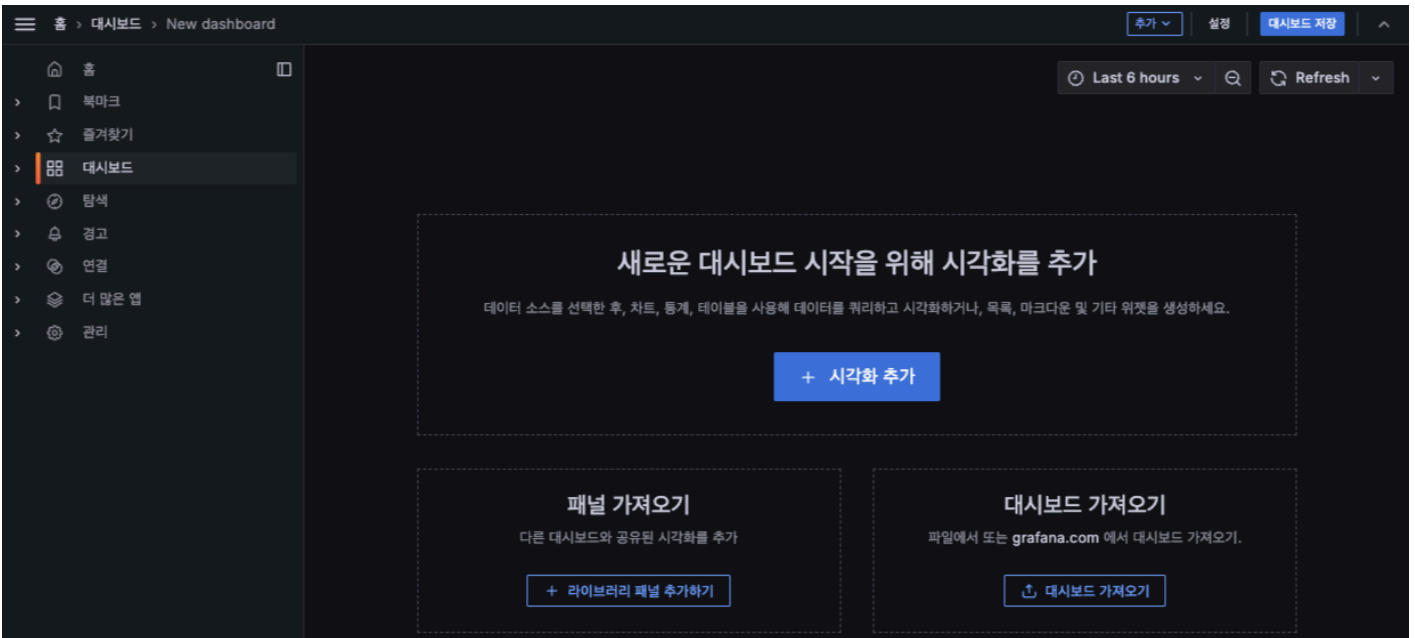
홈 › 대시보드 › New dashboard

추가 설정 대시보드 저장

홈
북마크
즐겨찾기
대시보드
탐색
경고
연결
더 많은 앱
관리

Last 6 hours
Refresh

새로운 대시보드 시작을 위해 시각화를 추가

데이터 소스를 선택한 후, 차트, 통계, 테이블을 사용해 데이터를 쿼리하고 시각화하거나, 목록, 마크다운 및 기타 위젯을 생성하세요.

+ 시각화 추가

패널 가져오기

다른 대시보드와 공유된 시각화를 추가

+ 라이브러리 패널 추가하기

대시보드 가져오기

파일에서 또는 grafana.com 에서 대시보드 가져오기.

대시보드 가져오기